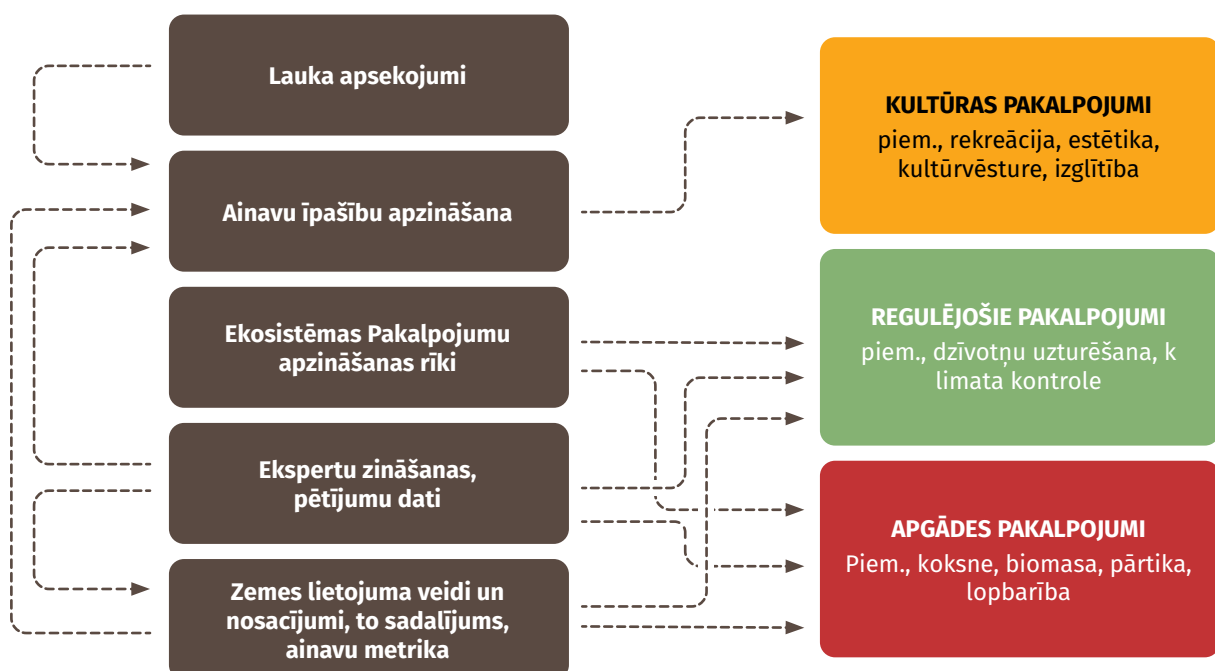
Lauka apsekojumi

Ainavu īpašību apzināšana

Ekosistēmas Pakalpojumu apzināšanas rīki

Ekspertu zināšanas, pētījumu dati

Zemes lietojuma veidi un nosacījumi, to sadalījums, ainavu metrika

KULTŪRAS PAKALPOJUMI
piem., rekreācija, estētika, kultūrvēsture, izglītība

REGULĒJOŠIE PAKALPOJUMI
piem., dzīvotņu uzturēšana, k limata kontrole

APGĀDES PAKALPOJUMI
Piem., koksne, biomasa, pārtika, lopbarība